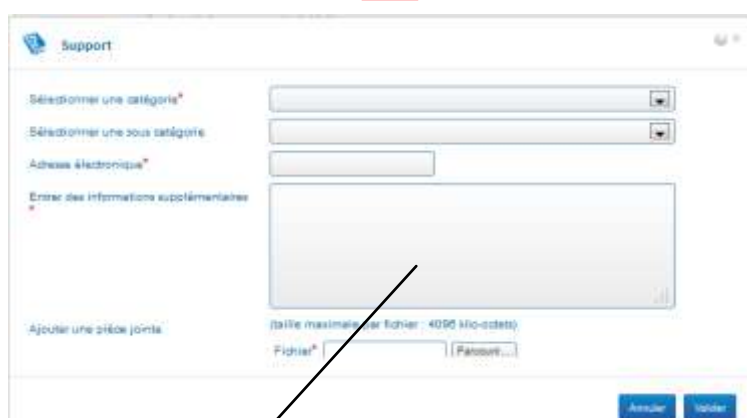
Support

Sélectionner une catégorie*

Sélectionner une sous catégorie

Adresse électronique*

Entrer des informations supplémentaires
*

Ajouter une pièce jointe

(taille maximale par fichier : 4096 kilo-octets)

Fichier* Parcourir...

Annuler Valider